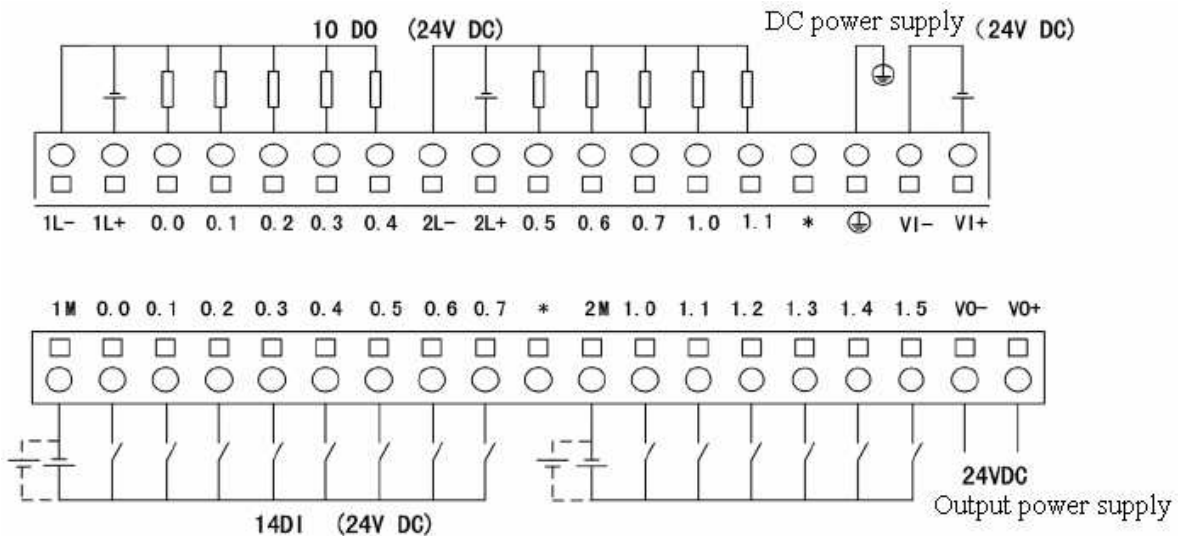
10 DO (24V DC)

DC power supply (24V DC)

1L- 1L+ 0.0 0.1 0.2 0.3 0.4 2L- 2L+ 0.5 0.6 0.7 1.0 1.1 * ⏚ VI- VI+

1M 0.0 0.1 0.2 0.3 0.4 0.5 0.6 0.7 * 2M 1.0 1.1 1.2 1.3 1.4 1.5 VO- VO+

24VDC
Output power supply

14DI (24V DC)